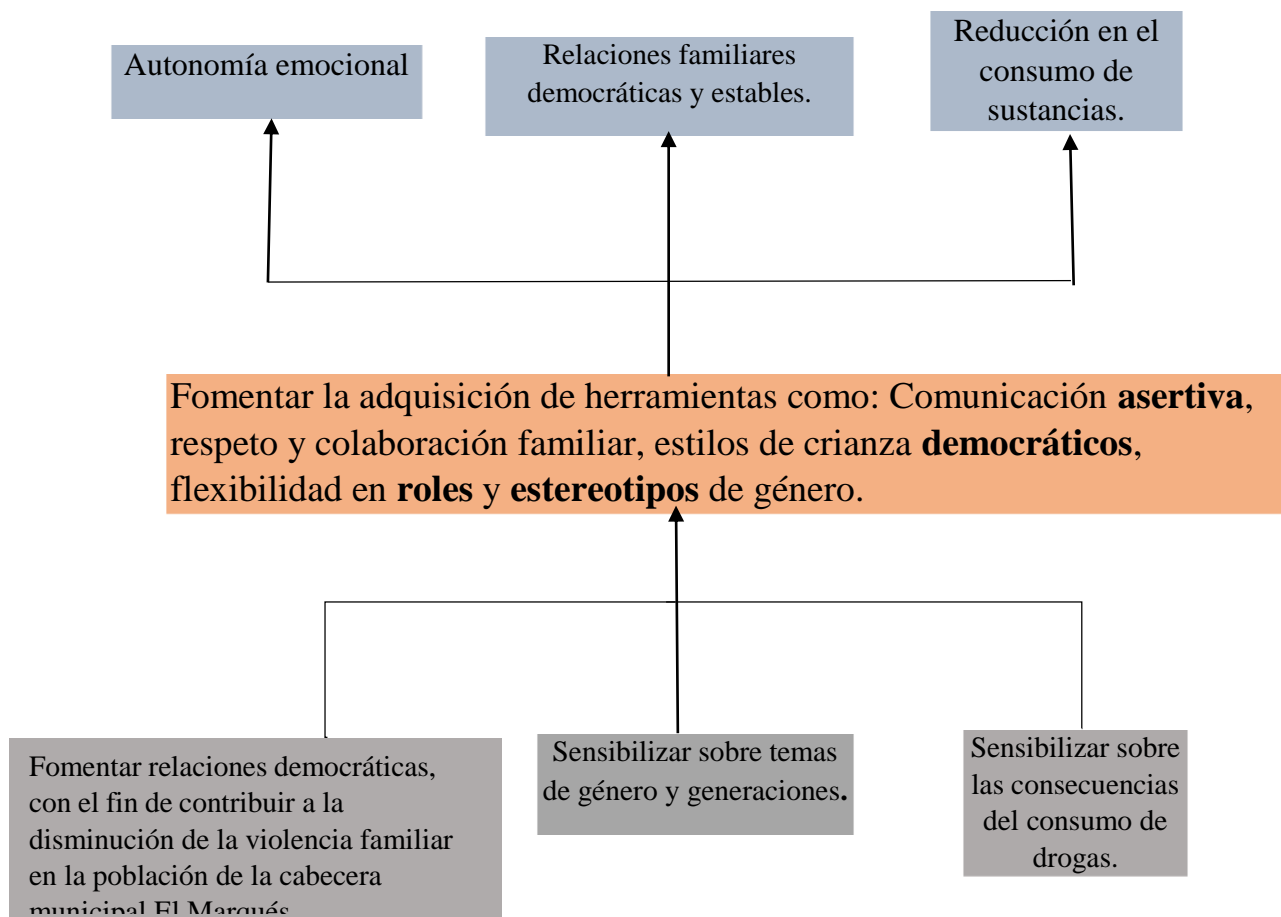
Autonomía emocional

Relaciones familiares democráticas y estables.

Reducción en el consumo de sustancias.

Fomentar la adquisición de herramientas como: Comunicación **asertiva**, respeto y colaboración familiar, estilos de crianza **democráticos**, flexibilidad en **roles** y **estereotipos** de género.

Fomentar relaciones democráticas, con el fin de contribuir a la disminución de la violencia familiar en la población de la cabecera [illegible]

Sensibilizar sobre temas de género y generaciones.

Sensibilizar sobre las consecuencias del consumo de drogas.